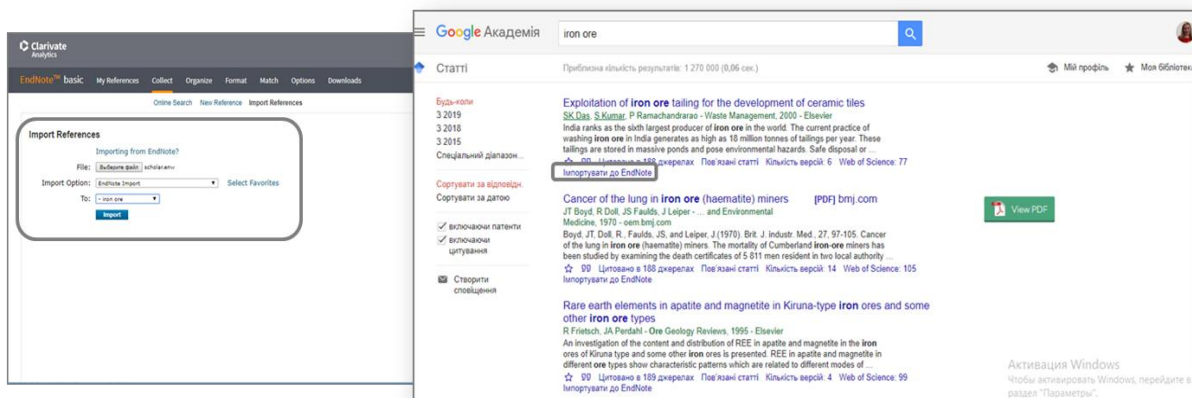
Clarivate Analytics

EndNote™ basic My References Collect Organize Format Match Options Downloads

Online Search New Reference Import References

Import References

Importing from EndNote?

File: Выберите файл scholar.enw

Import Option: EndNote Import

Select Favorites

To: - iron ore

Import

Google Академія

iron ore

Статті

Приблизна кількість результатів: 1 270 000 (0,06 сек.)

Мій профіль

Моя бібліотека

Будь-коли
З 2019
З 2018
З 2015
Спеціальний діапазон...

Сортувати за відповідн.
Сортувати за датою

включаючи патенти
включаючи цитування

Створити сповіщення

Exploitation of iron ore tailing for the development of ceramic tiles
SK Das, S Kumar, P Ramachandrarao - Waste Management, 2000 - Elsevier
India ranks as the sixth largest producer of iron ore in the world. The current practice of washing iron ore in India generates as high as 18 million tonnes of tailings per year. These tailings are stored in massive ponds and pose environmental hazards. Safe disposal or ...
Цитовано в 188 джерелах Пов'язані статті Кількість версій: 6 Web of Science: 77
Імпортувати до EndNote

Cancer of the lung in iron ore (haematite) miners
[PDF] bmj.com
JT Boyd, R Doll, JS Faulds, J Leiper - ... and Environmental Medicine, 1970 - oem.bmj.com
Boyd, JT, Doll, R., Faulds, JS, and Leiper, J.(1970). Brit. J. industr. Med., 27, 97-105. Cancer of the lung in iron ore (haematite) miners. The mortality of Cumberland iron-ore miners has been studied by examining the death certificates of 5 811 men resident in two local authority ...
Цитовано в 188 джерелах Пов'язані статті Кількість версій: 14 Web of Science: 105
Імпортувати до EndNote

View PDF

Rare earth elements in apatite and magnetite in Kiruna-type iron ores and some other iron ore types
R Frietsch, JA Perdahl - Ore Geology Reviews, 1995 - Elsevier
An investigation of the content and distribution of REE in apatite and magnetite in the iron ores of Kiruna type and some other iron ores is presented. REE in apatite and magnetite in different ore types show characteristic patterns which are related to different modes of ...
Цитовано в 189 джерелах Пов'язані статті Кількість версій: 4 Web of Science: 99
Імпортувати до EndNote

Активация Windows
Чтобы активировать Windows, перейдите в раздел "Параметры".